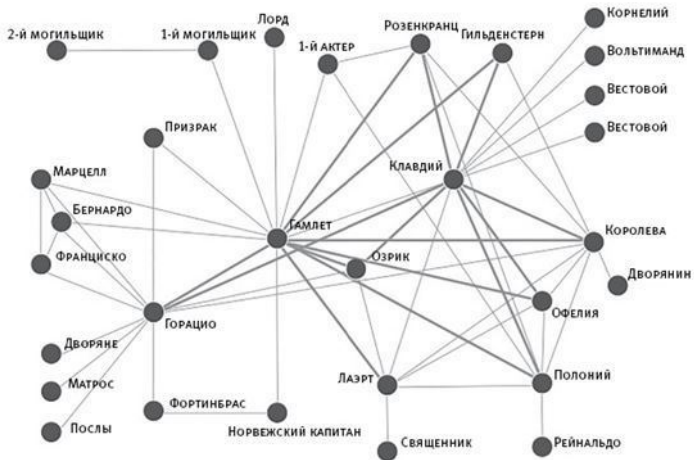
2-й могильщик
1-й могильщик
Лорд
1-й актер
Розенкранц
Гильденстерн
Корнелий
Вольтиманд
Вестовой
Вестовой
Призрак
Клавдий
Марцелл
Бернардо
Гамлет
Королева
Франциско
Озрик
Дворянин
Офелия
Горацио
Дворяне
Матрос
Лаэрт
Полоний
Послы
Фортинбрас
Норвежский капитан
Священник
Рейнальдо